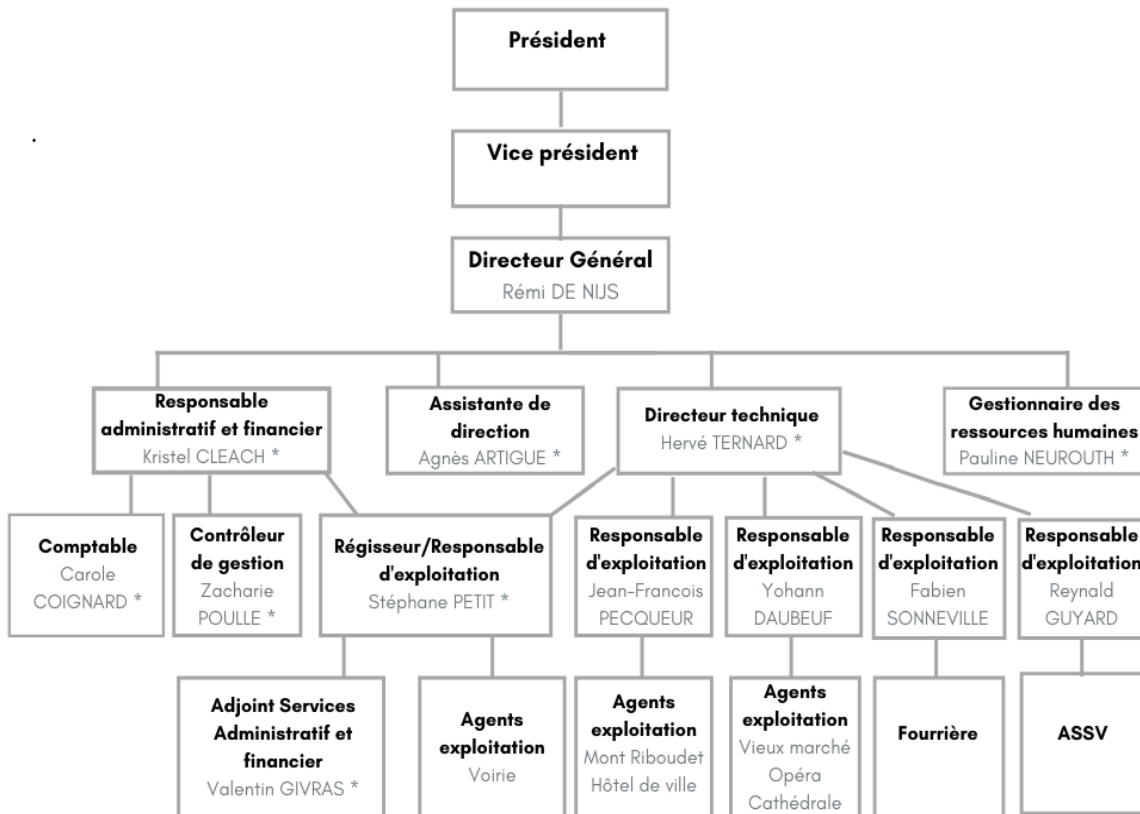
Président

Vice président

Directeur Général
Rémi DE NIJS

Responsable administratif et financier
Kristel CLEACH *

Assistante de direction
Agnès ARTIGUE *

Directeur technique
Hervé TERNARD *

Gestionnaire des ressources humaines
Pauline NEUROUTH *

Comptable
Carole COIGNARD *

Contrôleur de gestion
Zacharie POULLE *

Régisseur/Responsable d'exploitation
Stéphane PETIT *

Responsable d'exploitation
Jean-Francois PECQUEUR

Responsable d'exploitation
Yohann DAUBEUF

Responsable d'exploitation
Fabien SONNEVILLE

Responsable d'exploitation
Reynald GUYARD

Adjoint Services Administratif et financier
Valentin GIVRAS *

Agents exploitation
Voirie

Agents exploitation
Mont Riboudet
Hôtel de ville

Agents exploitation
Vieux marché
Opéra
Cathédrale

Fourrière

ASSV